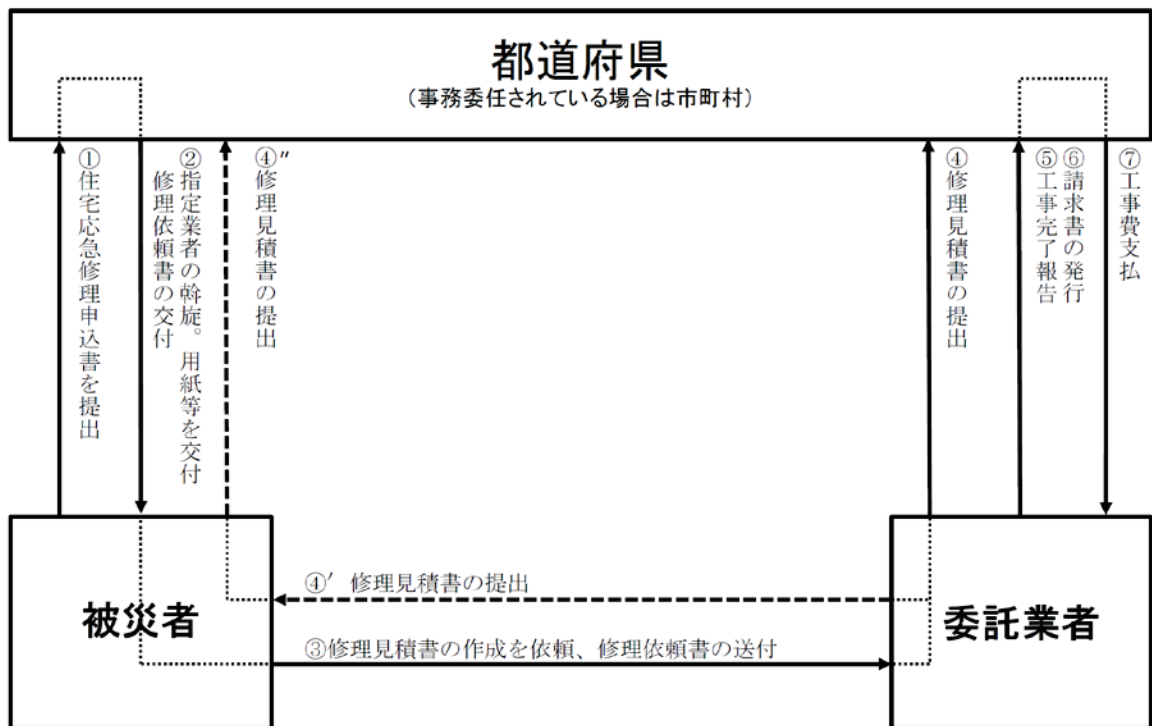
都道府県
（事務委任されている場合は市町村）

①住宅応急修理申込書を提出

②指定業者の斡旋。用紙等を交付
修理依頼書の交付

④″修理見積書の提出

④修理見積書の提出

⑤工事完了報告

⑥請求書の発行

⑦工事費支払

被災者

④′修理見積書の提出

③修理見積書の作成を依頼、修理依頼書の送付

委託業者